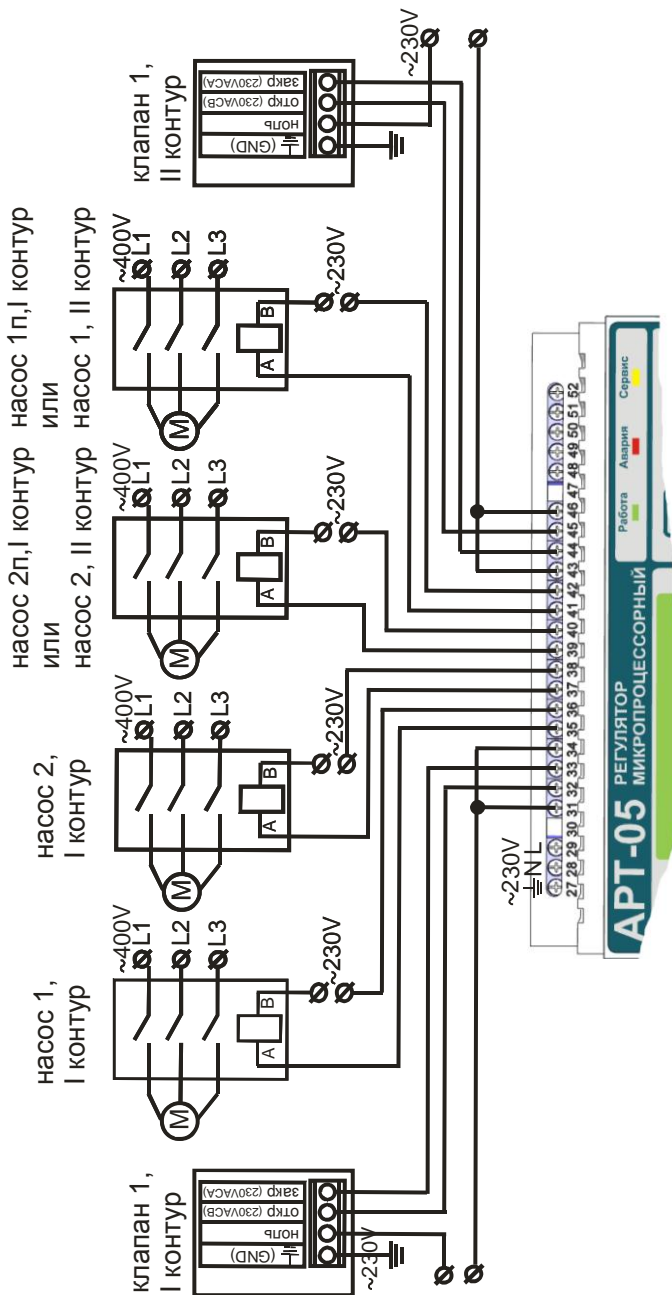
клапан 1, I контур

закр (230VACA)
откр (230VACB)
ноль
(GND)

~230V

насос 1, I контур

~400V
L1
L2
L3
M
A
B
~230V

насос 2, I контур

~400V
L1
L2
L3
M
A
B
~230V

насос 2п,I контур или насос 2, II контур

~400V
L1
L2
L3
M
A
B
~230V

насос 1п,I контур или насос 1, II контур

~400V
L1
L2
L3
M
A
B
~230V

клапан 1, II контур

закр (230VACA)
откр (230VACB)
ноль
(GND)

~230V

~230V
N L

27 28 29 30 31 32 33 34 35 36 37 38 39 40 41 42 43 44 45 46 47 48 49 50 51 52

АРТ-05 РЕГУЛЯТОР МИКРОПРОЦЕССОРНЫЙ

Работа
Авария
Сервис